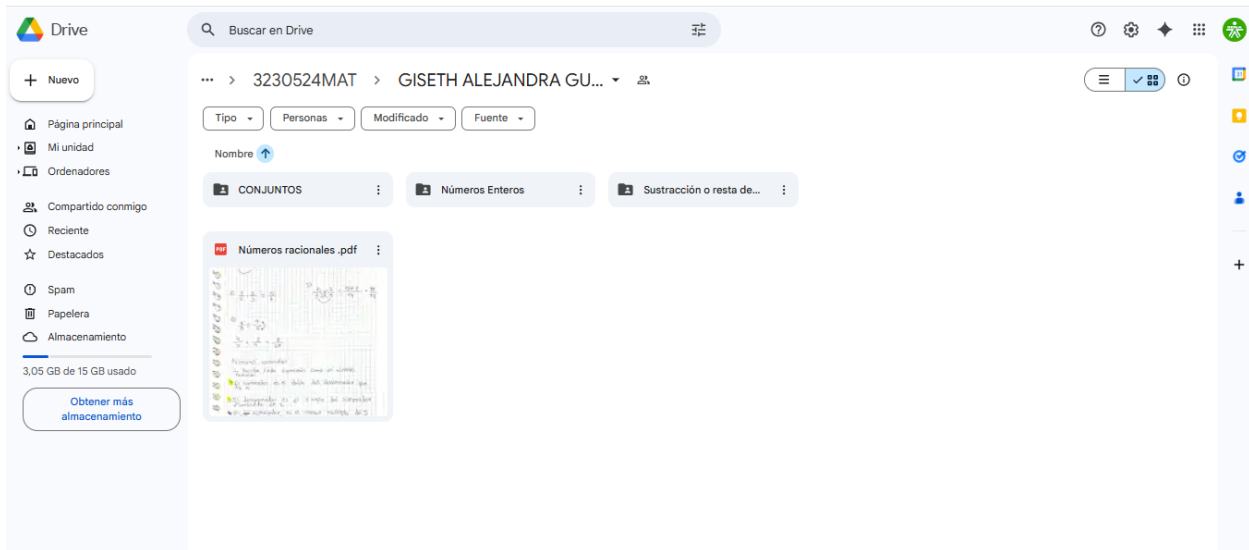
Drive

Buscar en Drive

Nuevo

Página principal
Mi unidad
Ordenadores

Compartido conmigo
Reciente
Destacados

Spam
Papelera
Almacenamiento

3,05 GB de 15 GB usado

Obtener más almacenamiento

... > 3230524MAT > GISETH ALEJANDRA GU...

Tipo
Personas
Modificado
Fuente

Nombre

CONJUNTOS
Números Enteros
Sustracción o resta de...

Números racionales .pdf

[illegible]